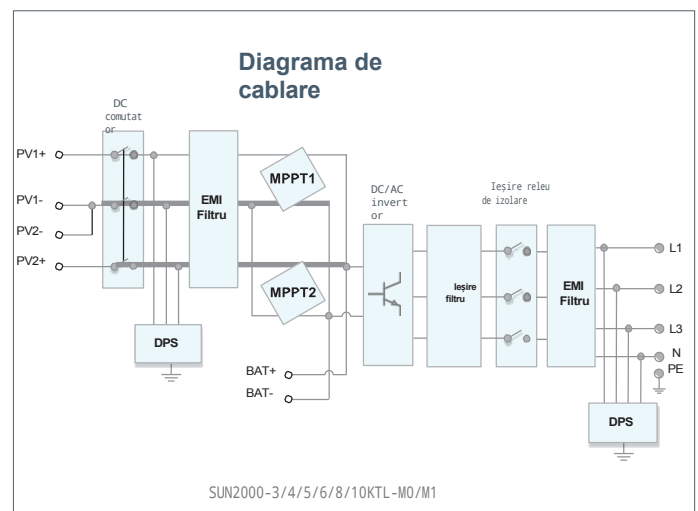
Diagrama de cablare

DC comutator

PV1+

PV1-

PV2-

PV2+

EMI Filtru

MPPT1

MPPT2

DPS

DC/AC invertor

Ieșire releu de izolare

Ieșire filtru

EMI Filtru

L1

L2

L3

N

PE

BAT+

BAT-

DPS

SUN2000-3/4/5/6/8/10KTL-M0/M1